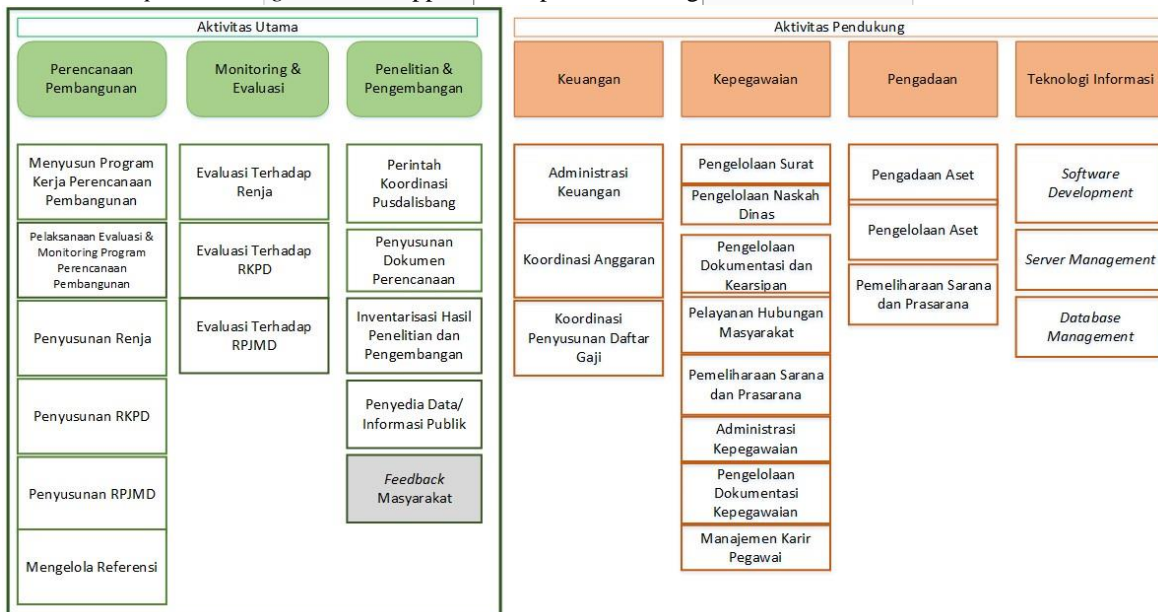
Aktivitas Utama

Perencanaan Pembangunan

Menyusun Program Kerja Perencanaan Pembangunan

Pelaksanaan Evaluasi & Monitoring Program Perencanaan Pembangunan

Penyusunan Renja

Penyusunan RKPD

Penyusunan RPJMD

Mengelola Referensi

Monitoring & Evaluasi

Evaluasi Terhadap Renja

Evaluasi Terhadap RKPD

Evaluasi Terhadap RPJMD

Penelitian & Pengembangan

Perintah Koordinasi Pusdalisbang

Penyusunan Dokumen Perencanaan

Inventarisasi Hasil Penelitian dan Pengembangan

Penyedia Data/ Informasi Publik

*Feedback* Masyarakat

Aktivitas Pendukung

Keuangan

Administrasi Keuangan

Koordinasi Anggaran

Koordinasi Penyusunan Daftar Gaji

Kepegawaian

Pengelolaan Surat

Pengelolaan Naskah Dinas

Pengelolaan Dokumentasi dan Kearsipan

Pelayanan Hubungan Masyarakat

Pemeliharaan Sarana dan Prasarana

Administrasi Kepegawaian

Pengelolaan Dokumentasi Kepegawaian

Manajemen Karir Pegawai

Pengadaan

Pengadaan Aset

Pengelolaan Aset

Pemeliharaan Sarana dan Prasarana

Teknologi Informasi

*Software Development*

*Server Management*

*Database Management*